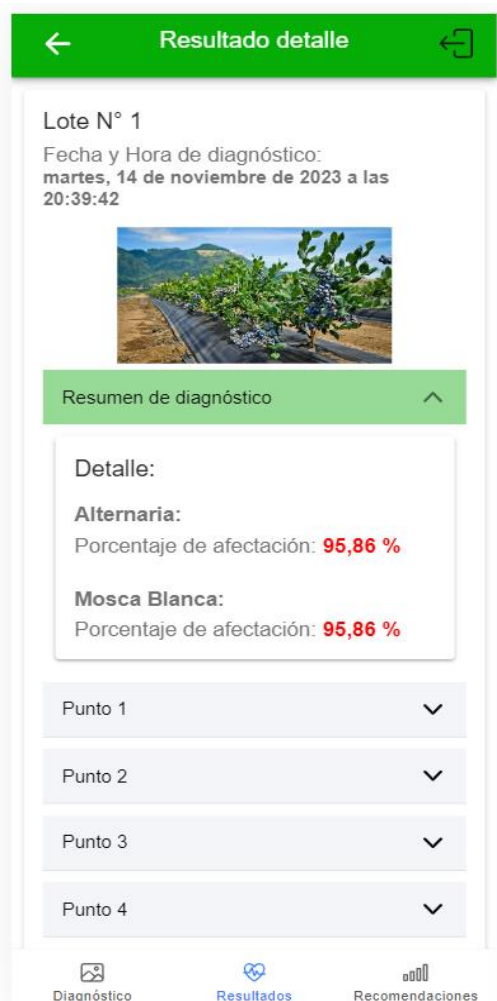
Resultado detalle

Lote N° 1

Fecha y Hora de diagnóstico:
martes, 14 de noviembre de 2023 a las 20:39:42

Resumen de diagnóstico

Detalle:

Alternaria:
Porcentaje de afectación: 95,86 %

Mosca Blanca:
Porcentaje de afectación: 95,86 %

Punto 1

Punto 2

Punto 3

Punto 4

Diagnóstico
Resultados
Recomendaciones